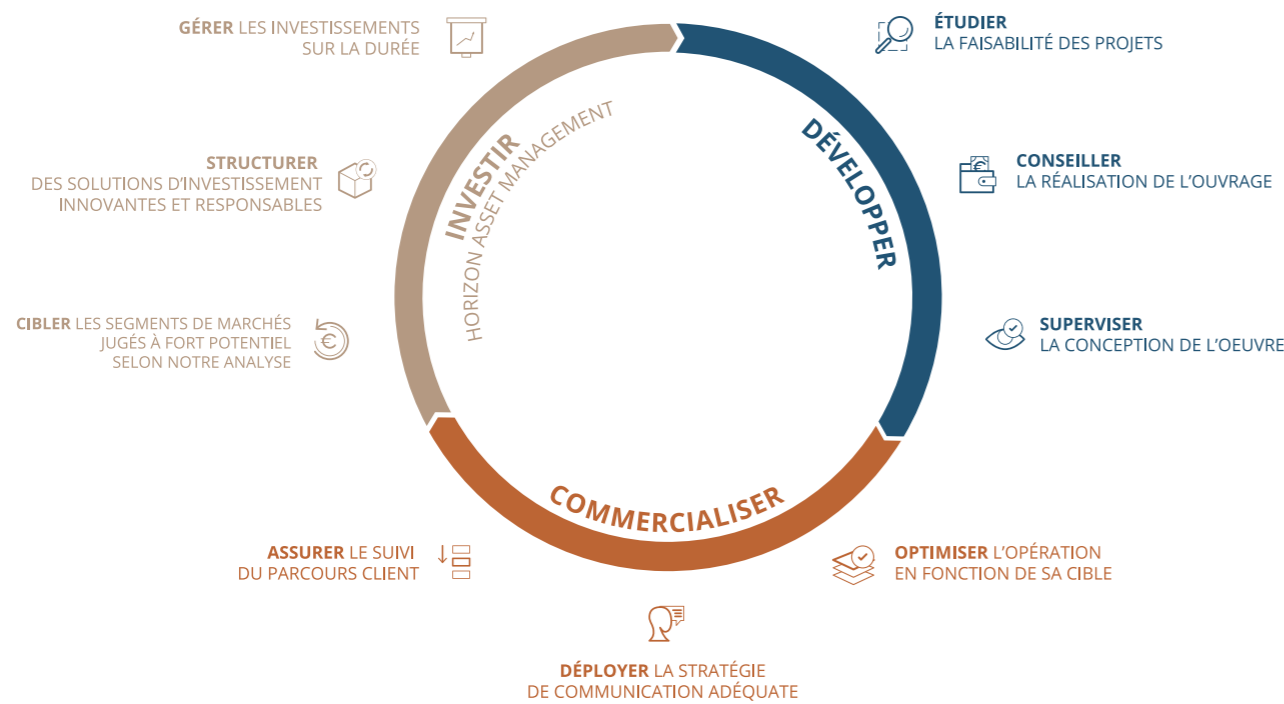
GÉRER LES INVESTISSEMENTS SUR LA DURÉE

ÉTUDIER LA FAISABILITÉ DES PROJETS

INVESTIR
HORIZON ASSET MANAGEMENT

DÉVELOPPER

STRUCTURER DES SOLUTIONS D'INVESTISSEMENT INNOVANTES ET RESPONSABLES

CONSEILLER LA RÉALISATION DE L'OUVRAGE

CIBLER LES SEGMENTS DE MARCHÉS JUGÉS À FORT POTENTIEL SELON NOTRE ANALYSE

SUPERVISER LA CONCEPTION DE L'OEUVRE

COMMERCIALISER

ASSURER LE SUIVI DU PARCOURS CLIENT

OPTIMISER L'OPÉRATION EN FONCTION DE SA CIBLE

DÉPLOYER LA STRATÉGIE DE COMMUNICATION ADÉQUATE